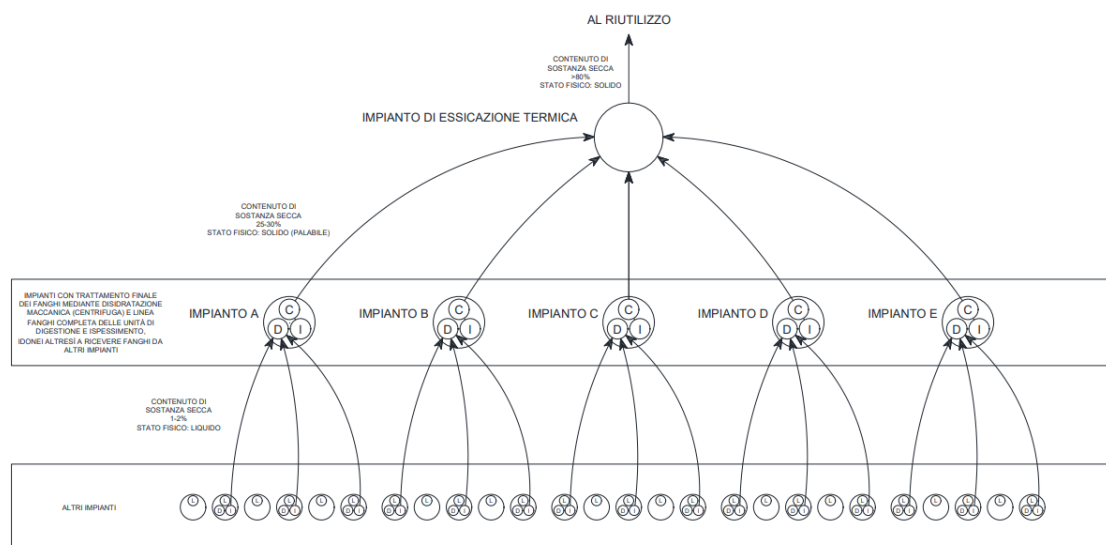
AL RIUTILIZZO

CONTENUTO DI SOSTANZA SECCA >80% STATO FISICO: SOLIDO

IMPIANTO DI ESSICAZIONE TERMICA

CONTENUTO DI SOSTANZA SECCA 25-30% STATO FISICO: SOLIDO (PALABILE)

IMPIANTI CON TRATTAMENTO FINALE DEI FANGHI MEDIANTE DISIDRATAZIONE MACCANICA (CENTRIFUGA) E LINEA FANGHI COMPLETA DELLE UNITÀ DI DIGESTIONE E ISPESSIMENTO, IDONEI ALTRESÌ A RICEVERE FANGHI DA ALTRI IMPIANTI

IMPIANTO A
C
D I

IMPIANTO B
C
D I

IMPIANTO C
C
D I

IMPIANTO D
C
D I

IMPIANTO E
C
D I

CONTENUTO DI SOSTANZA SECCA 1-2% STATO FISICO: LIQUIDO

ALTRI IMPIANTI